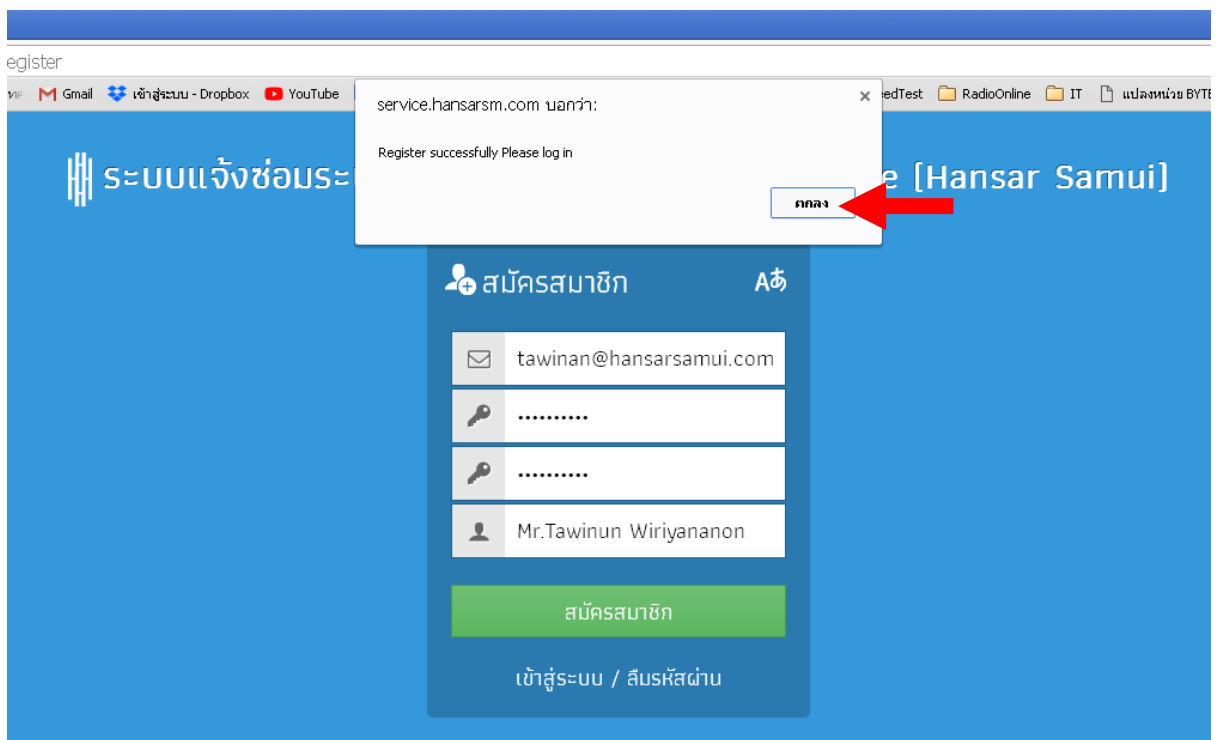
egister

Gmail เข้าสู่ระบบ - Dropbox YouTube eedTest RadioOnline IT แปลงหน่วย BYTE

service.hansarsm.com บอกว่า:

Register successfully Please log in

ตกลง

ระบบแจ้งซ่อมระ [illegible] e [Hansar Samui]

สมัครสมาชิก

tawinan@hansarsamui.com

••••••••••

••••••••••

Mr.Tawinun Wiriyananon

สมัครสมาชิก

เข้าสู่ระบบ / ลืมรหัสผ่าน